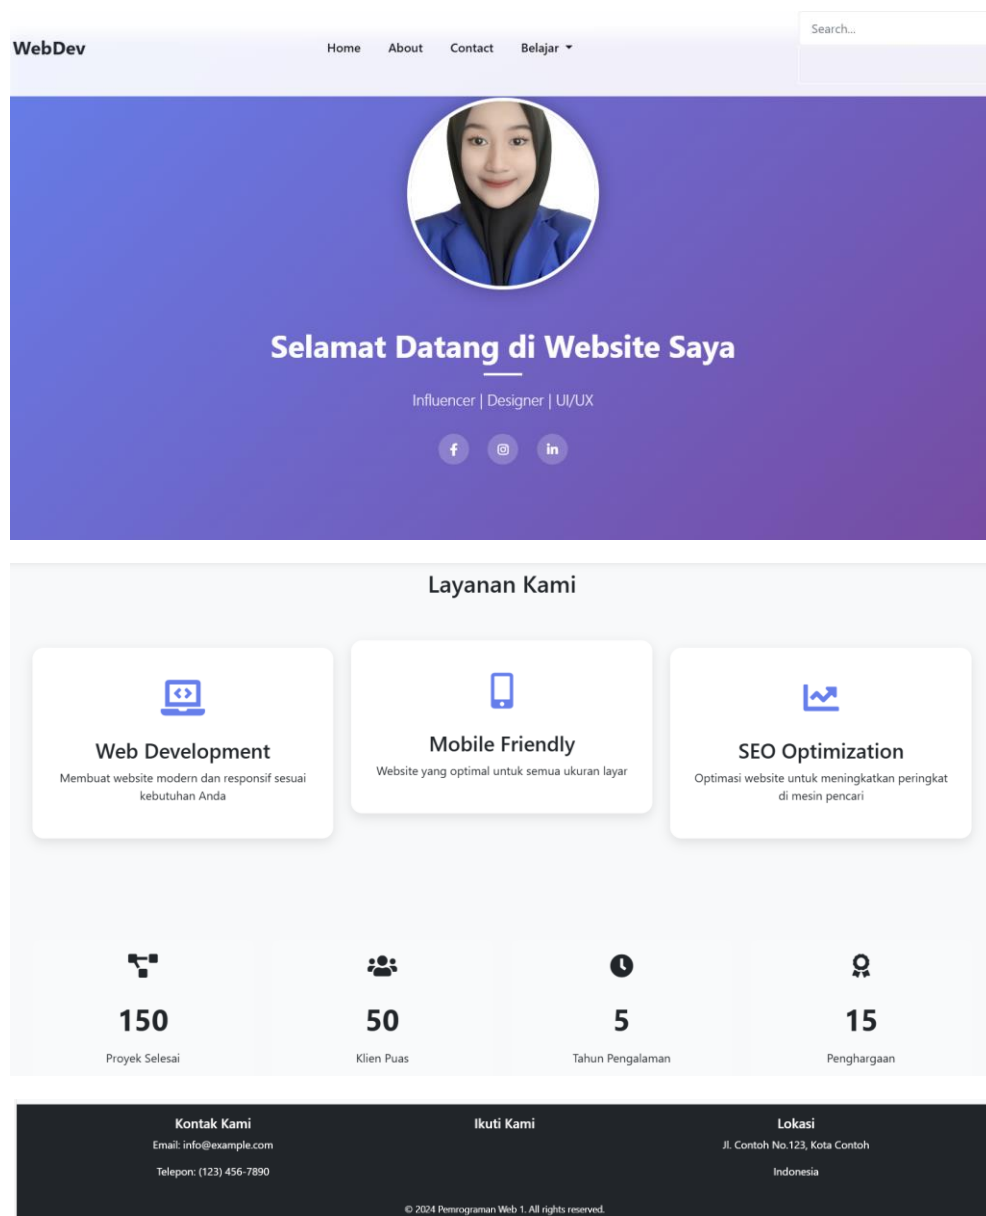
WebDev

Home About Contact Belajar

Search...

Selamat Datang di Website Saya

Influencer | Designer | UI/UX

f in

Layanan Kami

Web Development
Membuat website modern dan responsif sesuai kebutuhan Anda

Mobile Friendly
Website yang optimal untuk semua ukuran layar

SEO Optimization
Optimasi website untuk meningkatkan peringkat di mesin pencari

150
Proyek Selesai

50
Klien Puas

5
Tahun Pengalaman

15
Penghargaan

Kontak Kami
Email: info@example.com
Telepon: (123) 456-7890

Ikuti Kami

Lokasi
Jl. Contoh No.123, Kota Contoh
Indonesia

© 2024 Pemrograman Web 1. All rights reserved.